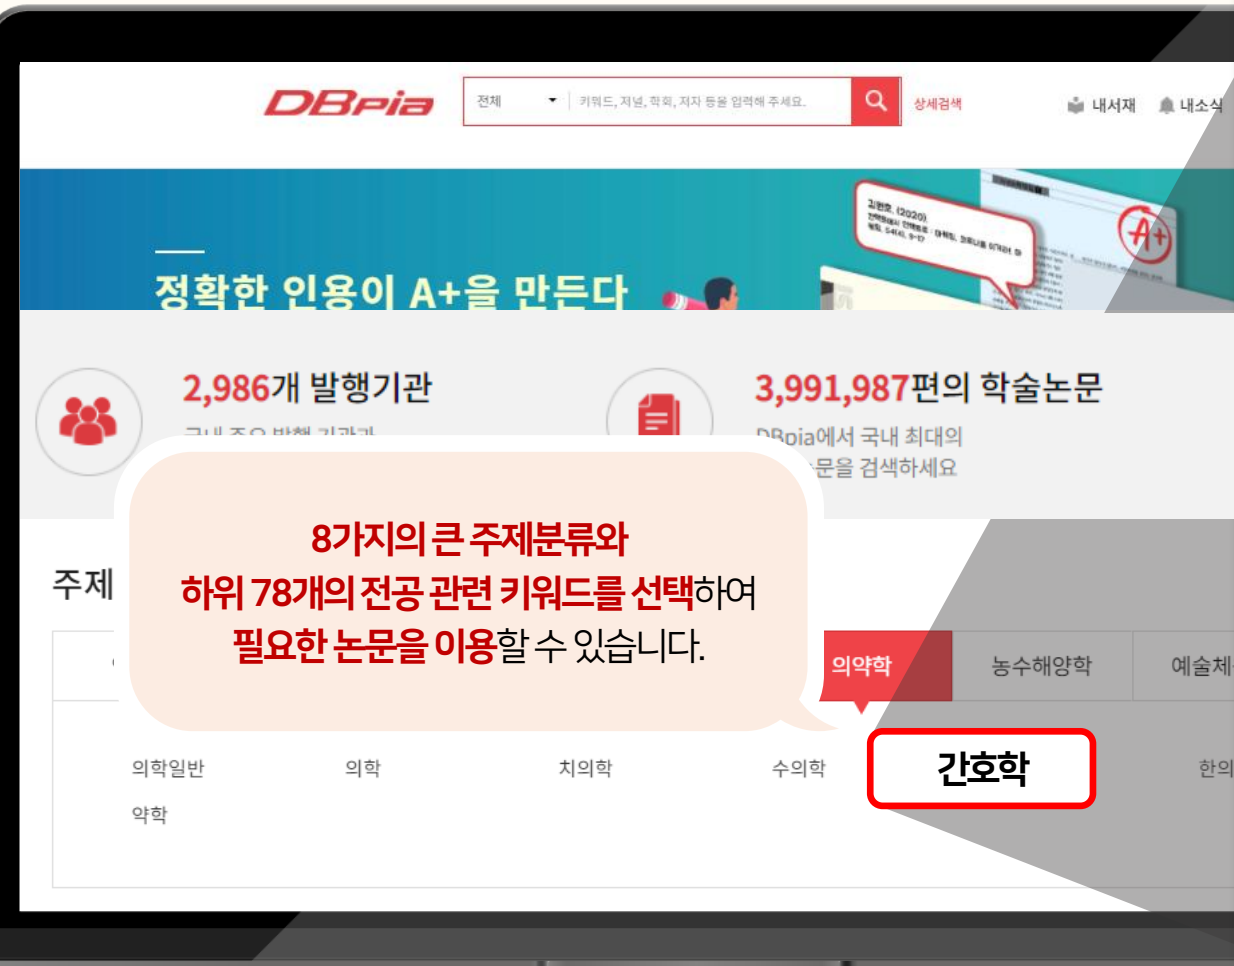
DBpia

전체

키워드, 저널, 학회, 저자 등을 입력해 주세요.

상세검색

내서재

내소식

정확한 인용이 A+을 만든다

A+

2,986개 발행기관

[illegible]

3,991,987편의 학술논문

DBpia에서 국내 최대의 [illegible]논문을 검색하세요

8가지의 큰 주제분류와
하위 78개의 전공 관련 키워드를 선택하여
필요한 논문을 이용할 수 있습니다.

주제

의약학

농수해양학

예술체

의학일반

의학

치의학

수의학

간호학

한의

약학